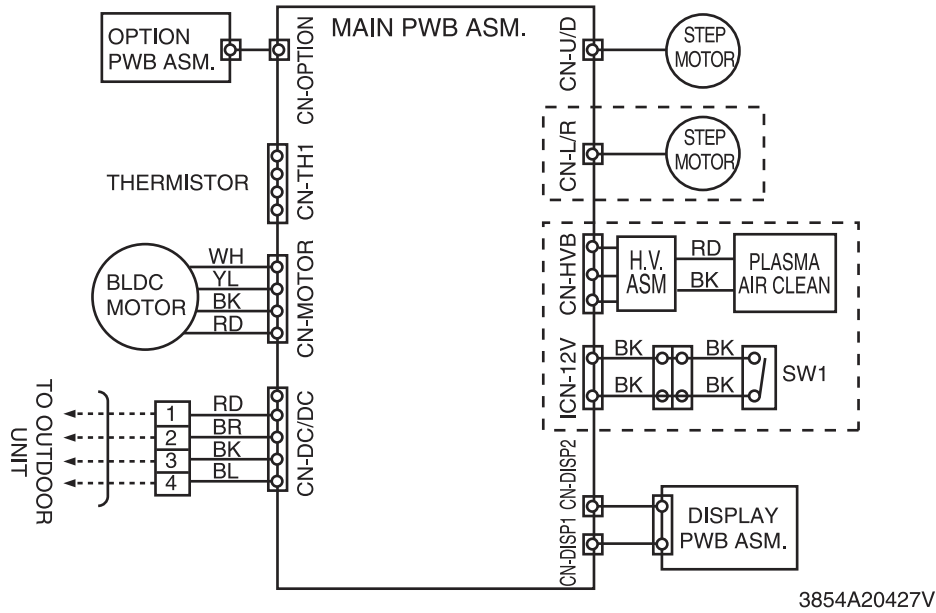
OPTION PWB ASM.

CN-OPTION

MAIN PWB ASM.

CN-U/D

STEP MOTOR

CN-L/R

STEP MOTOR

THERMISTOR

CN-TH1

BLDC MOTOR

WH
YL
BK
RD

CN-MOTOR

CN-HVB

H.V. ASM

RD
BK

PLASMA AIR CLEAN

CN-12V

BK
BK
BK
BK

SW1

TO OUTDOOR UNIT

1
2
3
4

RD
BR
BK
BL

CN-DC/DC

CN-DISP2

CN-DISP1

DISPLAY PWB ASM.

3854A20427V